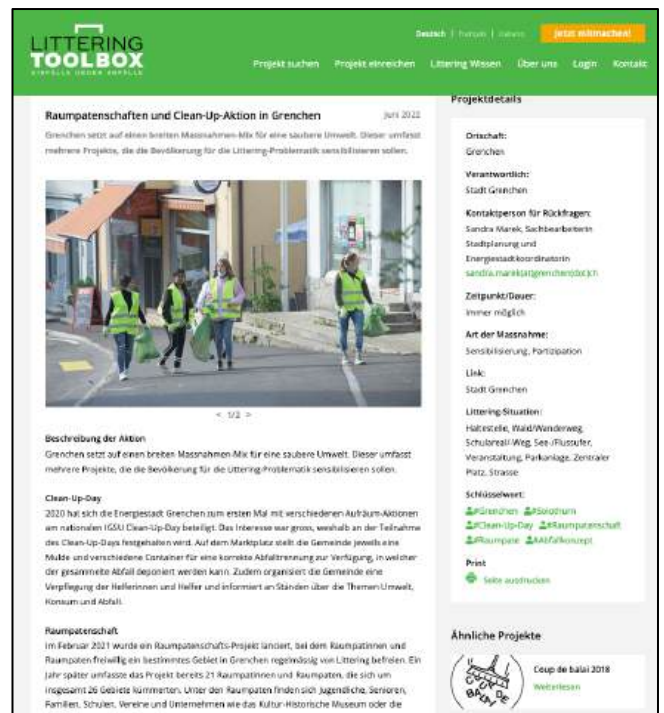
LITTERING TOOLBOX

EINFÄLLE GEGEN ABFÄLLE

Deutsch | Français | Italiano

Jetzt mitmachen!

Projekt suchen Projekt einreichen Littering Wissen Über uns Login Kontakt

Raumpatenschaften und Clean-Up-Aktion in Grenchen

Juni 2022

Grenchen setzt auf einen breiten Massnahmen-Mix für eine saubere Umwelt. Dieser umfasst mehrere Projekte, die die Bevölkerung für die Littering-Problematik sensibilisieren sollen.

< 1/2 >

Beschreibung der Aktion

Grenchen setzt auf einen breiten Massnahmen-Mix für eine saubere Umwelt. Dieser umfasst mehrere Projekte, die die Bevölkerung für die Littering-Problematik sensibilisieren sollen.

Clean-Up-Day

2020 hat sich die Energiestadt Grenchen zum ersten Mal mit verschiedenen Aufräum-Aktionen am nationalen IGSU Clean-Up-Day beteiligt. Das Interesse war gross, weshalb an der Teilnahme des Clean-Up-Days festgehalten wird. Auf dem Marktplatz stellt die Gemeinde jeweils eine Mulde und verschiedene Container für eine korrekte Abfalltrennung zur Verfügung, in welcher der gesammelte Abfall deponiert werden kann. Zudem organisiert die Gemeinde eine Verpflegung der Helferinnen und Helfer und informiert an Ständen über die Themen Umwelt, Konsum und Abfall.

Raumpatenschaft

Im Februar 2021 wurde ein Raumpatenschafts-Projekt lanciert, bei dem Raumpatinnen und Raumpaten freiwillig ein bestimmtes Gebiet in Grenchen regelmässig von Littering befreien. Ein Jahr später umfasste das Projekt bereits 21 Raumpatinnen und Raumpaten, die sich um insgesamt 26 Gebiete kümmerten. Unter den Raumpaten finden sich Jugendliche, Senioren, Familien, Schulen, Vereine und Unternehmen wie das Kultur-Historische Museum oder die

Projektdetails

Ortschaft:
Grenchen

Verantwortlich:
Stadt Grenchen

Kontaktperson für Rückfragen:
Sandra Marek, Sachbearbeiterin Stadtplanung und Energiestadtkoordinatorin
sandra.marek@grenchen.so.ch

Zeitpunkt/Dauer:
Immer möglich

Art der Massnahme:
Sensibilisierung, Partizipation

Link:
Stadt Grenchen

Littering-Situation:
Haltestelle, Wald/Wanderweg, Schulareal/-Weg, See-/Flussufer, Veranstaltung, Parkanlage, Zentraler Platz, Strasse

Schlüsselwort:
#Grenchen #Solothurn #Clean-Up-Day #Raumpatenschaft #Raumpate #Abfallkonzept

Print
Seite ausdrucken

Ähnliche Projekte

Coup de balai 2018
Weiterlesen